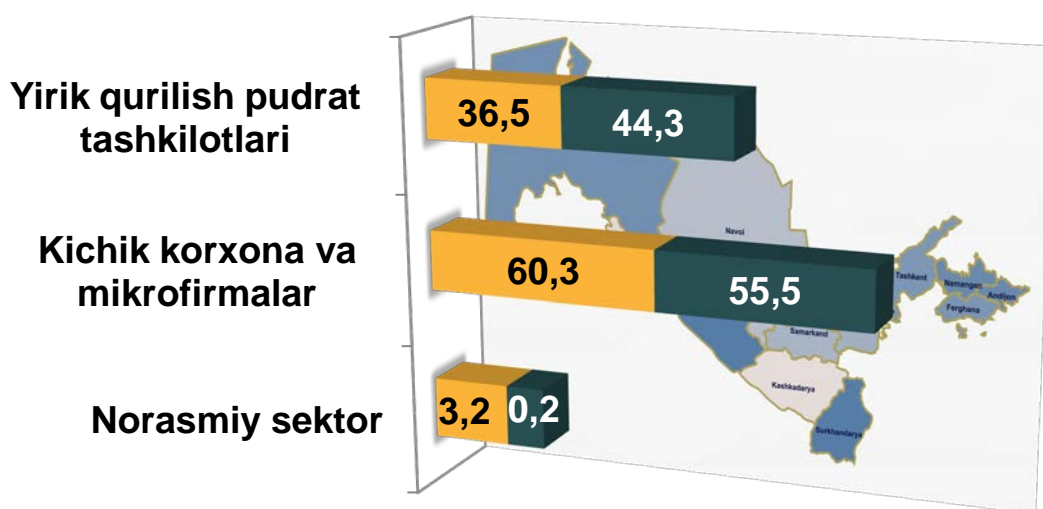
Yirik qurilish pudrat tashkilotlari

36,5

44,3

Kichik korxona va mikrofirmalar

60,3

55,5

Norasmiy sektor

3,2

0,2

Navoi

Tashkent

Namangan

Andijan

Ferghana

Samarkand

Kashkadarya

Surkhandarya